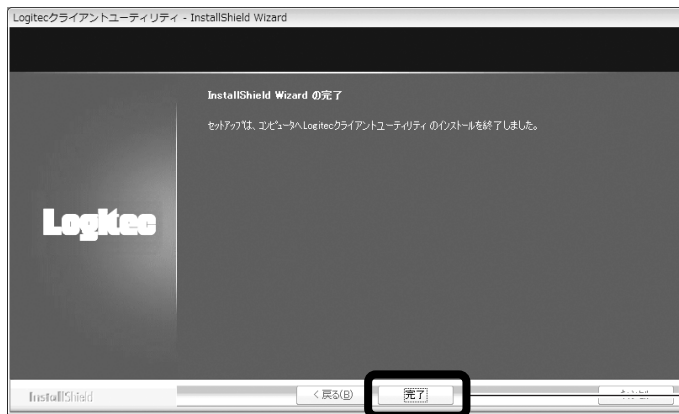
Logitecクライアントユーティリティ - InstallShield Wizard

InstallShield Wizard の完了

セットアップは、コンピュータへLogitecクライアントユーティリティ のインストールを終了しました。

Logitec

InstallShield

< 戻る(B)

完了

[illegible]